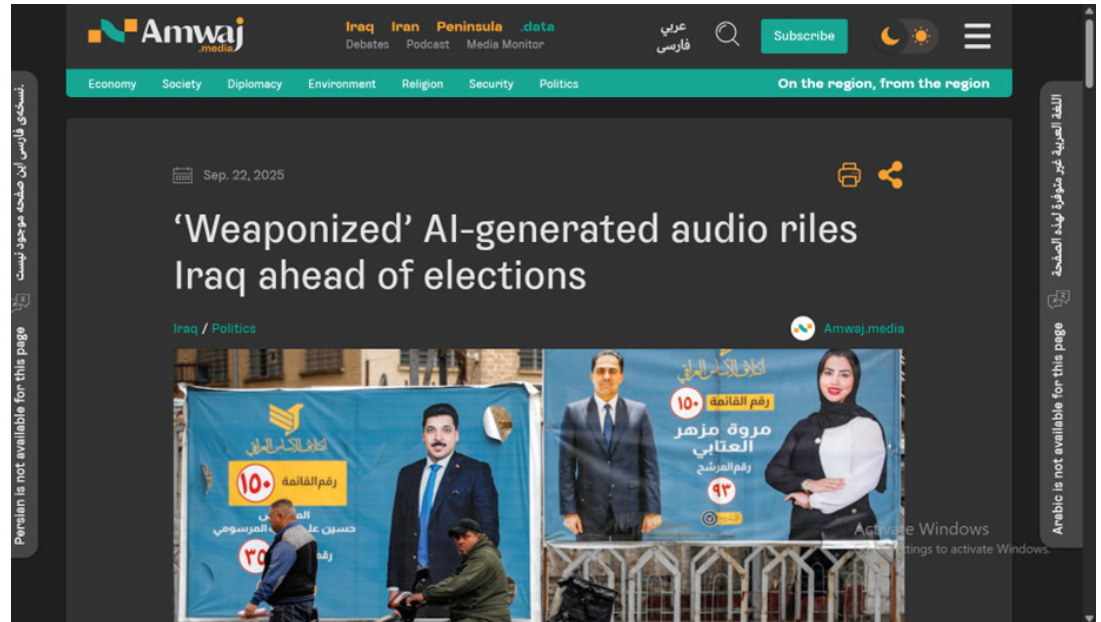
Amwaj .media

Iraq Iran Peninsula .data
Debates Podcast Media Monitor

عربي
فارسی

Subscribe

Economy Society Diplomacy Environment Religion Security Politics

On the region, from the region

نسخه‌ی فارسی این صفحه موجود نیست

Persian is not available for this page

Sep. 22, 2025

‘Weaponized’ AI-generated audio riles Iraq ahead of elections

Iraq / Politics

Amwaj.media

ائتلاف الأساس العراقي
رقم القائمة ١٥٠
حسين علي المرسومي
٣٥

ائتلاف الأساس العراقي
رقم القائمة ١٥٠
مروة مزهر العتابي
رقم المرشح
٩٣

Activate Windows
Go to Settings to activate Windows.

اللغة العربية غير متوفرة لهذه الصفحة

Arabic is not available for this page